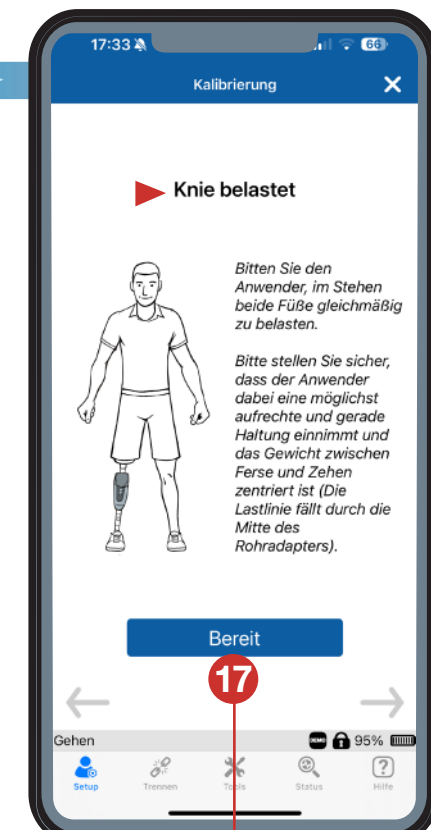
17:33

66

Kalibrierung

Knie belastet

Bitten Sie den Anwender, im Stehen beide Füße gleichmäßig zu belasten.

Bitte stellen Sie sicher, dass der Anwender dabei eine möglichst aufrechte und gerade Haltung einnimmt und das Gewicht zwischen Ferse und Zehen zentriert ist (Die Lastlinie fällt durch die Mitte des Rohradapters).

Bereit

17

Gehen

DEMO

95%

Setup

Trennen

Tools

Status

Hilfe